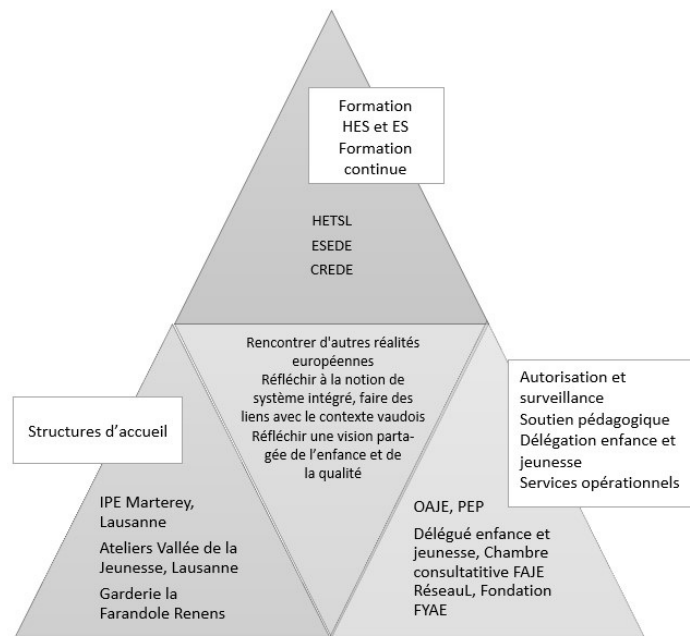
Formation
HES et ES
Formation
continue

HETSL
ESEDE
CREDE

Structures d'accueil

IPE Marterey, Lausanne
Ateliers Vallée de la Jeunesse, Lausanne
Garderie la Farandole Renens

Rencontrer d'autres réalités européennes
Réfléchir à la notion de système intégré, faire des liens avec le contexte vaudois
Réfléchir une vision partagée de l'enfance et de la qualité

Autorisation et surveillance
Soutien pédagogique
Délégation enfance et jeunesse
Services opérationnels

OAJE, PEP
Délégué enfance et jeunesse, Chambre consultatitive FAJE
RéseauL, Fondation FYAE